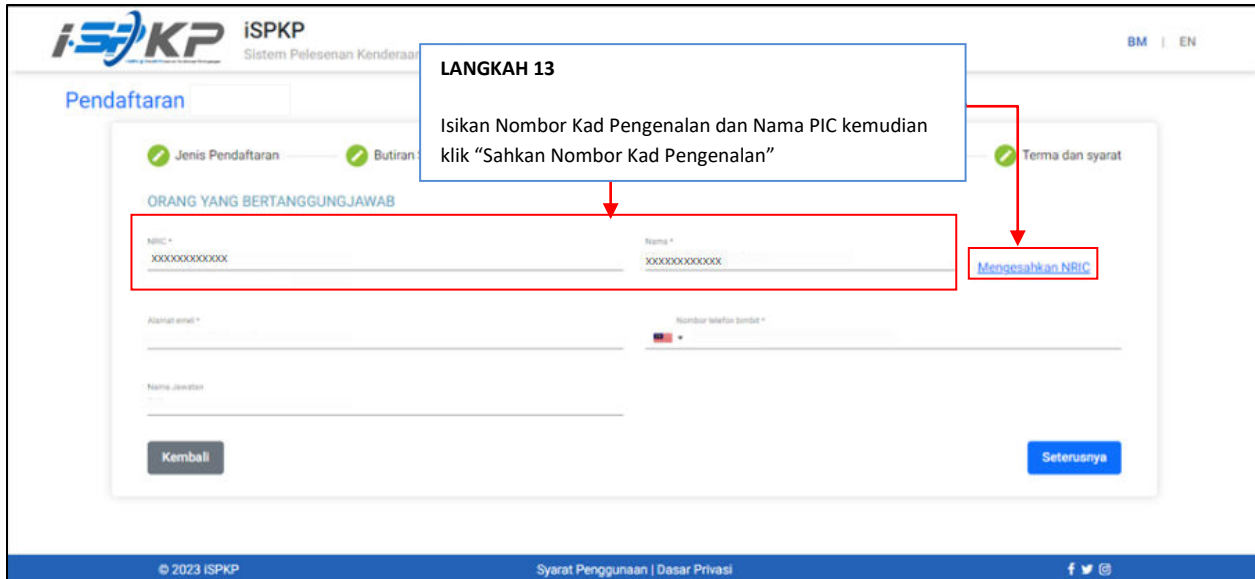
iSPKP

iSPKP
Sistem Pelesenan Kenderaa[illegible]

BM | EN

LANGKAH 13

Isikan Nombor Kad Pengenalan dan Nama PIC kemudian klik "Sahkan Nombor Kad Pengenalan"

Pendaftaran

Jenis Pendaftaran
Butiran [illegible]
Terma dan syarat

ORANG YANG BERTANGGUNGJAWAB

NRIC *
XXXXXXXXXXXX

Nama *
XXXXXXXXXXXX

Mengesahkan NRIC

Alamat emel *

Nombor telefon bimbit *

Nama Jawatan

Kembali

Seterusnya

© 2023 iSPKP

Syarat Penggunaan | Dasar Privasi